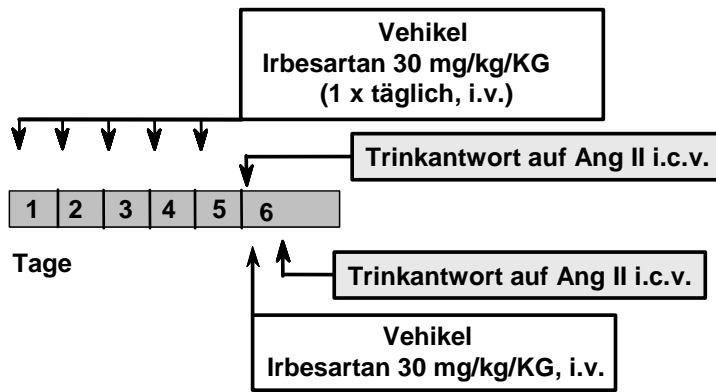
Vehikel
Irbesartan 30 mg/kg/KG
(1 x täglich, i.v.)

Trinkantwort auf Ang II i.c.v.

| 1 | 2 | 3 | 4 | 5 | 6 |
|---|---|---|---|---|---|

Tage

Trinkantwort auf Ang II i.c.v.

Vehikel
Irbesartan 30 mg/kg/KG, i.v.